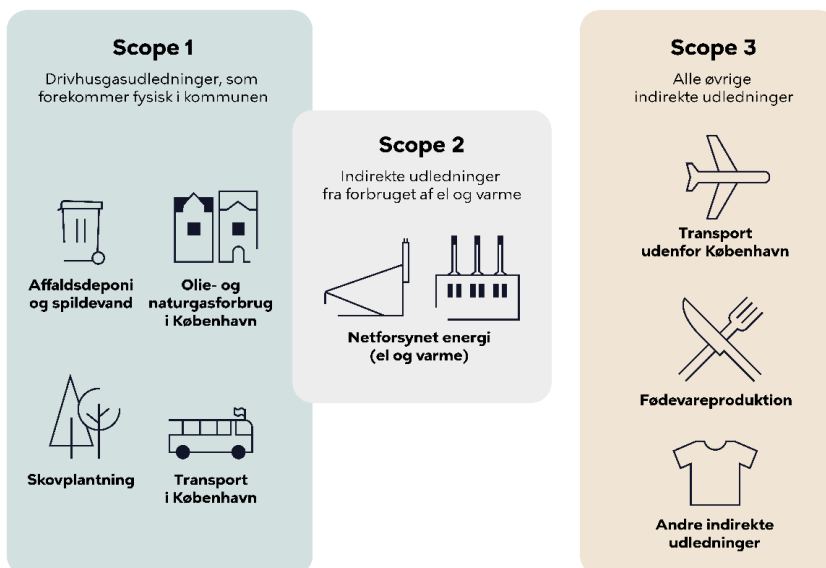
Scope 1

Drivhusgasudledninger, som forekommer fysisk i kommunen

Affaldsdeponi og spildevand

Olie- og naturgasforbrug i København

Skovplantning

Transport i København

Scope 2

Indirekte udledninger fra forbruget af el og varme

Netforsynet energi (el og varme)

Scope 3

Alle øvrige indirekte udledninger

Transport udenfor København

Fødevareproduktion

Andre indirekte udledninger